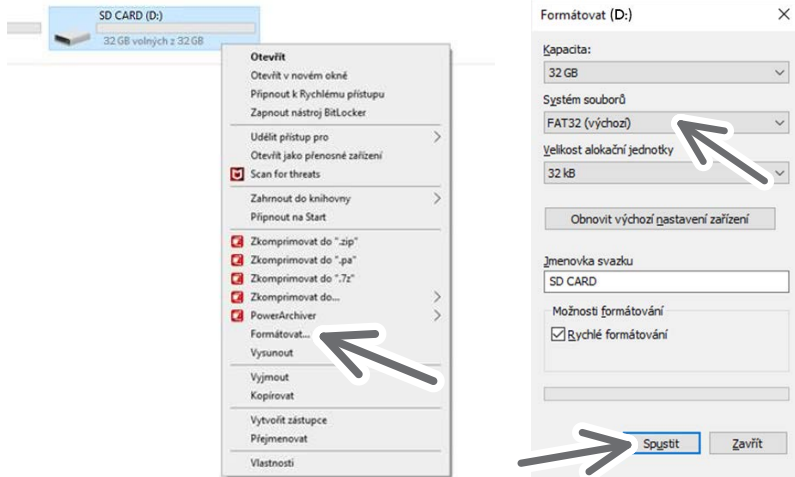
SD CARD (D:)
32 GB volných z 32 GB

Otevřít
Otevřít v novém okně
Připnout k Rychlému přístupu
Zapnout nástroj BitLocker
Udělit přístup pro
Otevřít jako přenosné zařízení
Scan for threats
Zahrnout do knihovny
Připnout na Start
Zkomprimovat do ".zip"
Zkomprimovat do ".pa"
Zkomprimovat do ".7z"
Zkomprimovat do...
PowerArchiver
Formátovat...
Vysunout
Vyjmout
Kopírovat
Vytvořit zástupce
Přejmenovat
Vlastnosti

Formátovat (D:)
Kapacita:
32 GB
Systém souborů
FAT32 (výchozí)
Velikost alokační jednotky
32 kB
Obnovit výchozí nastavení zařízení
Jmenovka svazku
SD CARD
Možnosti formátování
Rychlé formátování
Spustit
Zavřít